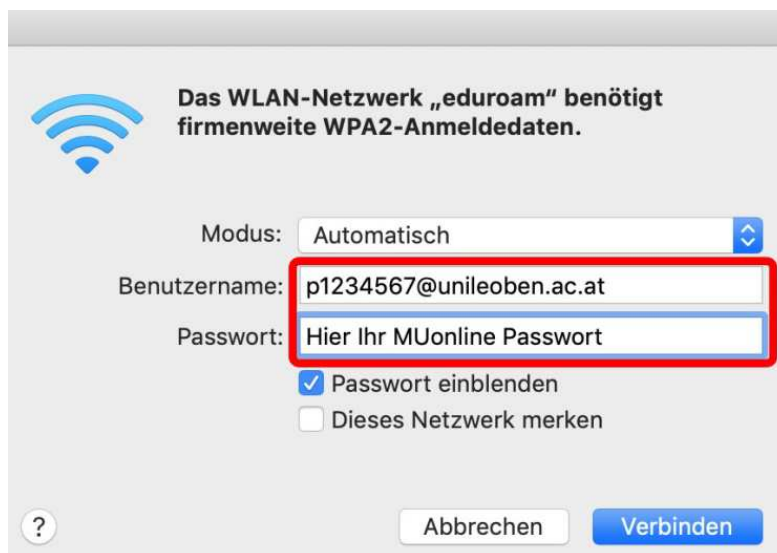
Das WLAN-Netzwerk „eduroam" benötigt firmenweite WPA2-Anmeldedaten.

Modus: Automatisch

Benutzername: p1234567@unileoben.ac.at

Passwort: Hier Ihr MUonline Passwort

Passwort einblenden

Dieses Netzwerk merken

?

Abbrechen

Verbinden